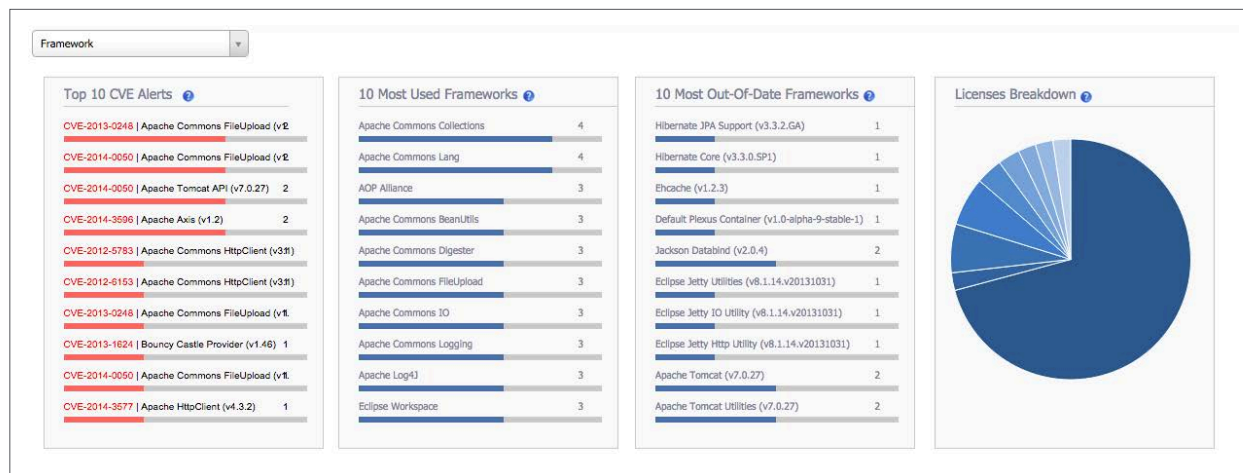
Framework

Top 10 CVE Alerts

CVE-2013-0248 | Apache Commons FileUpload (v12

CVE-2014-0050 | Apache Commons FileUpload (v12

CVE-2014-0050 | Apache Tomcat API (v7.0.27) 2

CVE-2014-3596 | Apache Axis (v1.2) 2

CVE-2012-5783 | Apache Commons HttpClient (v3.11

CVE-2012-6153 | Apache Commons HttpClient (v3.11

CVE-2013-0248 | Apache Commons FileUpload (v1.

CVE-2013-1624 | Bouncy Castle Provider (v1.46) 1

CVE-2014-0050 | Apache Commons FileUpload (v1.

CVE-2014-3577 | Apache HttpClient (v4.3.2) 1

10 Most Used Frameworks

Apache Commons Collections 4

Apache Commons Lang 4

AOP Alliance 3

Apache Commons BeanUtils 3

Apache Commons Digester 3

Apache Commons FileUpload 3

Apache Commons IO 3

Apache Commons Logging 3

Apache Log4J 3

Eclipse Workspace 3

10 Most Out-Of-Date Frameworks

Hibernate JPA Support (v3.3.2.GA) 1

Hibernate Core (v3.3.0.SP1) 1

Ehcache (v1.2.3) 1

Default Plexus Container (v1.0-alpha-9-stable-1) 1

Jackson Databind (v2.0.4) 2

Eclipse Jetty Utilities (v8.1.14.v20131031) 1

Eclipse Jetty IO Utility (v8.1.14.v20131031) 1

Eclipse Jetty Http Utility (v8.1.14.v20131031) 1

Apache Tomcat (v7.0.27) 2

Apache Tomcat Utilities (v7.0.27) 2

Licenses Breakdown